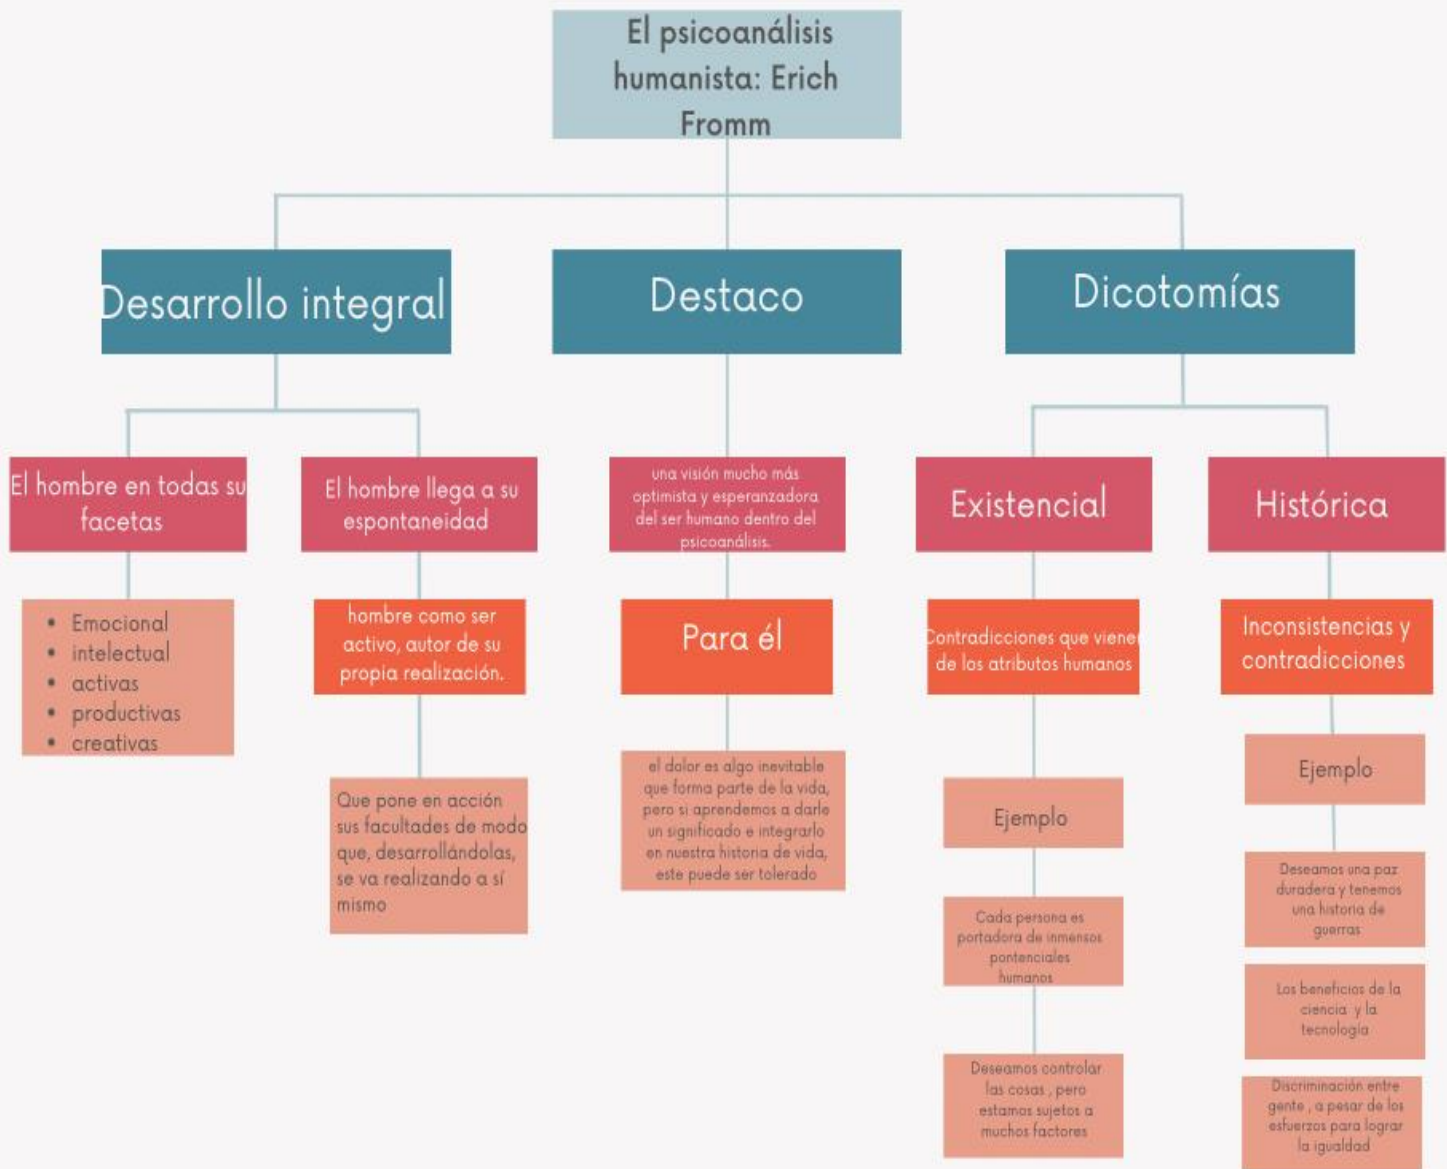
El psicoanálisis humanista: Erich Fromm

Desarrollo integral

Destaco

Dicotomías

El hombre en todas su facetas

- Emocional
- intelectual
- activas
- productivas
- creativas

El hombre llega a su espontaneidad

hombre como ser activo, autor de su propia realización.

Que pone en acción sus facultades de modo que, desarrollándolas, se va realizando a sí mismo

una visión mucho más optimista y esperanzadora del ser humano dentro del psicoanálisis.

Para él

el dolor es algo inevitable que forma parte de la vida, pero si aprendemos a darle un significado e integrarlo en nuestra historia de vida, este puede ser tolerado

Existencial

Contradicciones que viene de los atributos humanos

Ejemplo

Cada persona es portadora de inmensos potenciales humanos

Deseamos controlar las cosas , pero estamos sujetos a muchos factores

Histórica

Inconsistencias y contradicciones

Ejemplo

Deseamos una paz duradera y tenemos una historia de guerras

Los beneficios de la ciencia y la tecnología

Discriminación entre gente , a pesar de los esfuerzos para lograr la igualdad